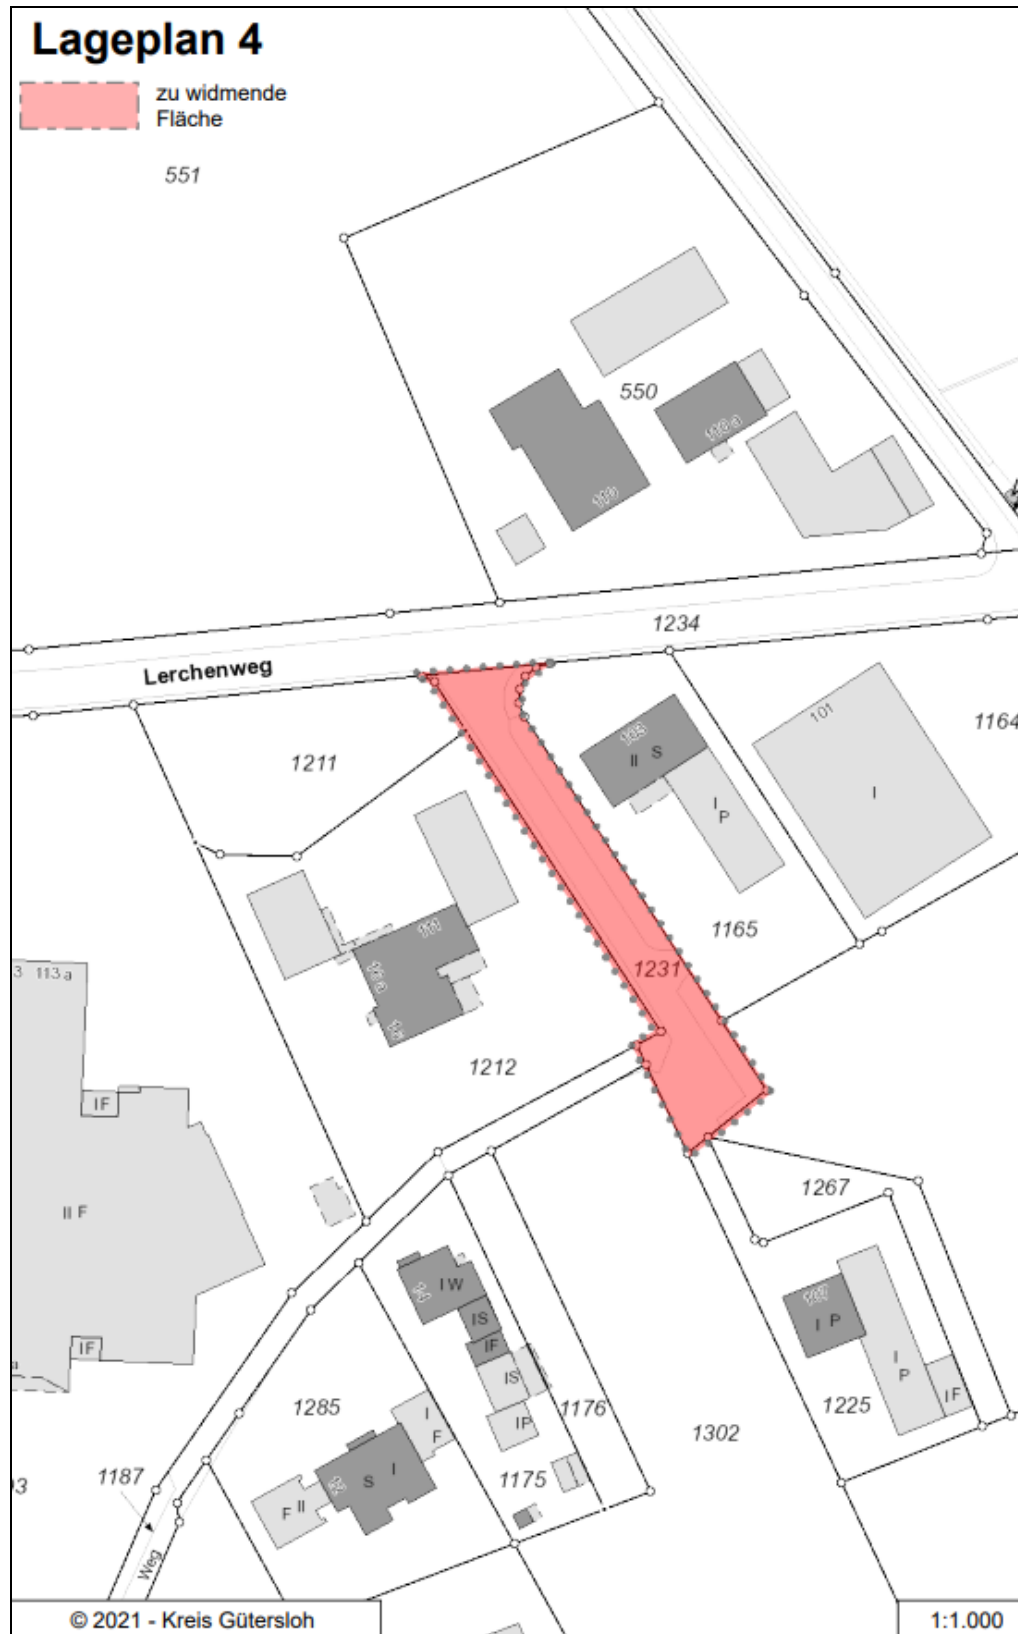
Lageplan 4

zu widmende Fläche

551

550

1234

Lerchenweg

1211

101

1164

I

II S

I P

1165

1231

3 113 a

1212

IF

II F

1267

I W

IS

IF

IS

IP

I P

I P

IF

IF

1285

I F

S I

F II

1176

1302

1225

1187

1175

3

Weg

© 2021 - Kreis Gütersloh

1:1.000